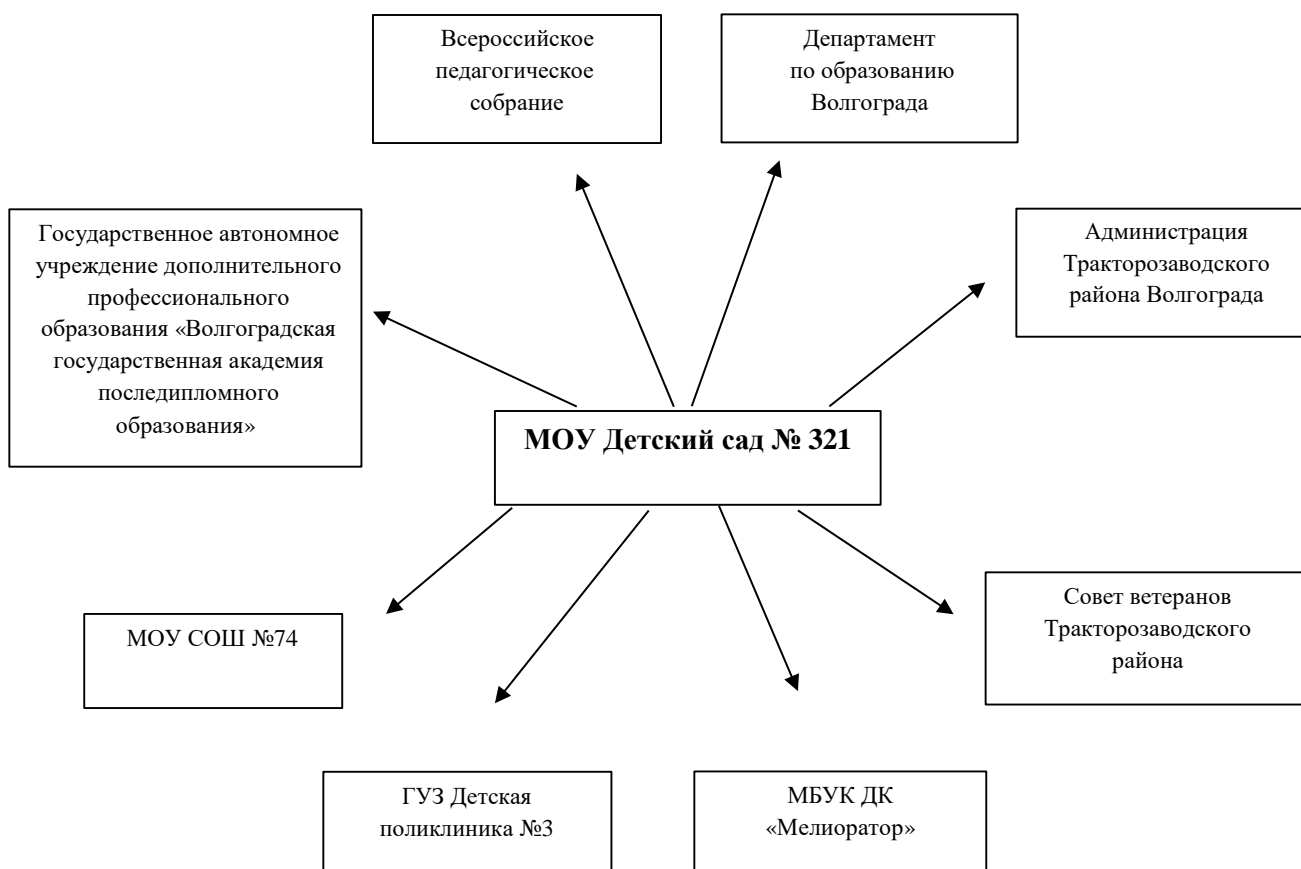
Всероссийское педагогическое собрание

Департамент по образованию Волгограда

Государственное автономное учреждение дополнительного профессионального образования «Волгоградская государственная академия последипломного образования»

Администрация Тракторозаводского района Волгограда

**МОУ Детский сад № 321**

МОУ СОШ №74

Совет ветеранов Тракторозаводского района

ГУЗ Детская поликлиника №3

МБУК ДК «Мелиоратор»